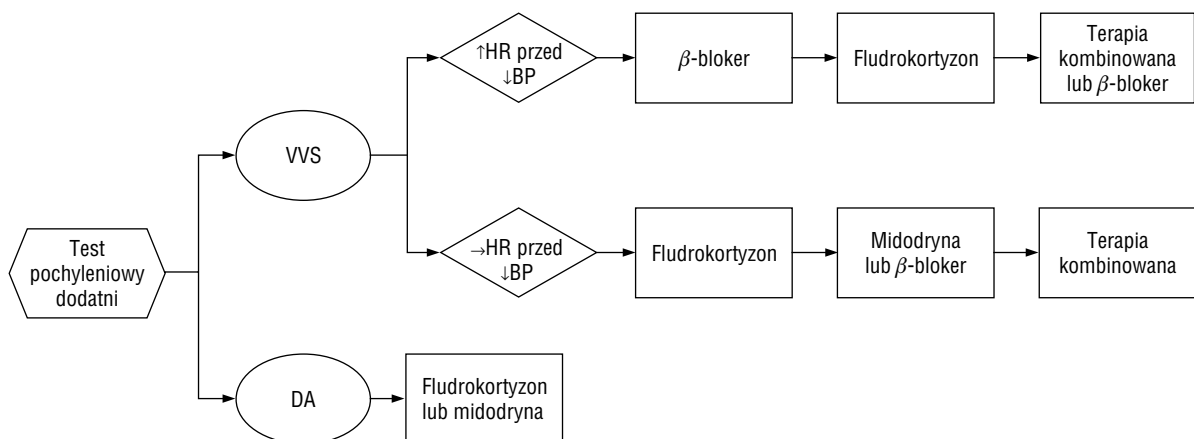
Test pochyleniowy dodatni

VVS

$\uparrow$HR przed $\downarrow$BP

$\beta$-bloker

Fludrokortyzon

Terapia kombinowana lub $\beta$-bloker

$\rightarrow$HR przed $\downarrow$BP

Fludrokortyzon

Midodryna lub $\beta$-bloker

Terapia kombinowana

DA

Fludrokortyzon lub midodryna